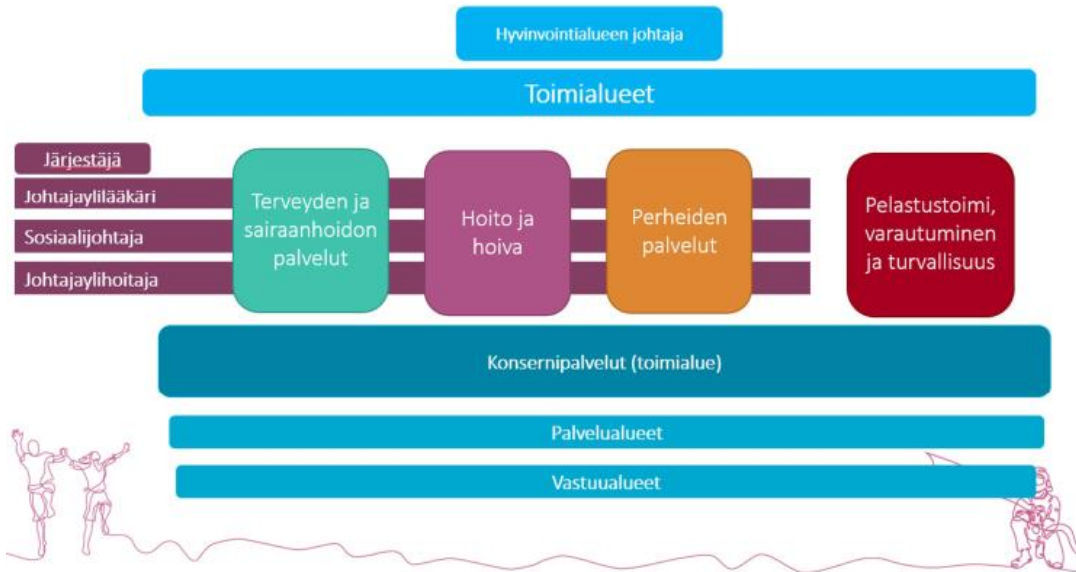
Hyvinvointialueen johtaja

Toimialueet

Järjestäjä

Johtajaylilääkäri

Sosiaalijohtaja

Johtajaylihoitaja

Terveyden ja sairaanhoidon palvelut

Hoito ja hoiva

Perheiden palvelut

Pelastustoimi, varautuminen ja turvallisuus

Konsernipalvelut (toimialue)

Palvelualueet

Vastuualueet